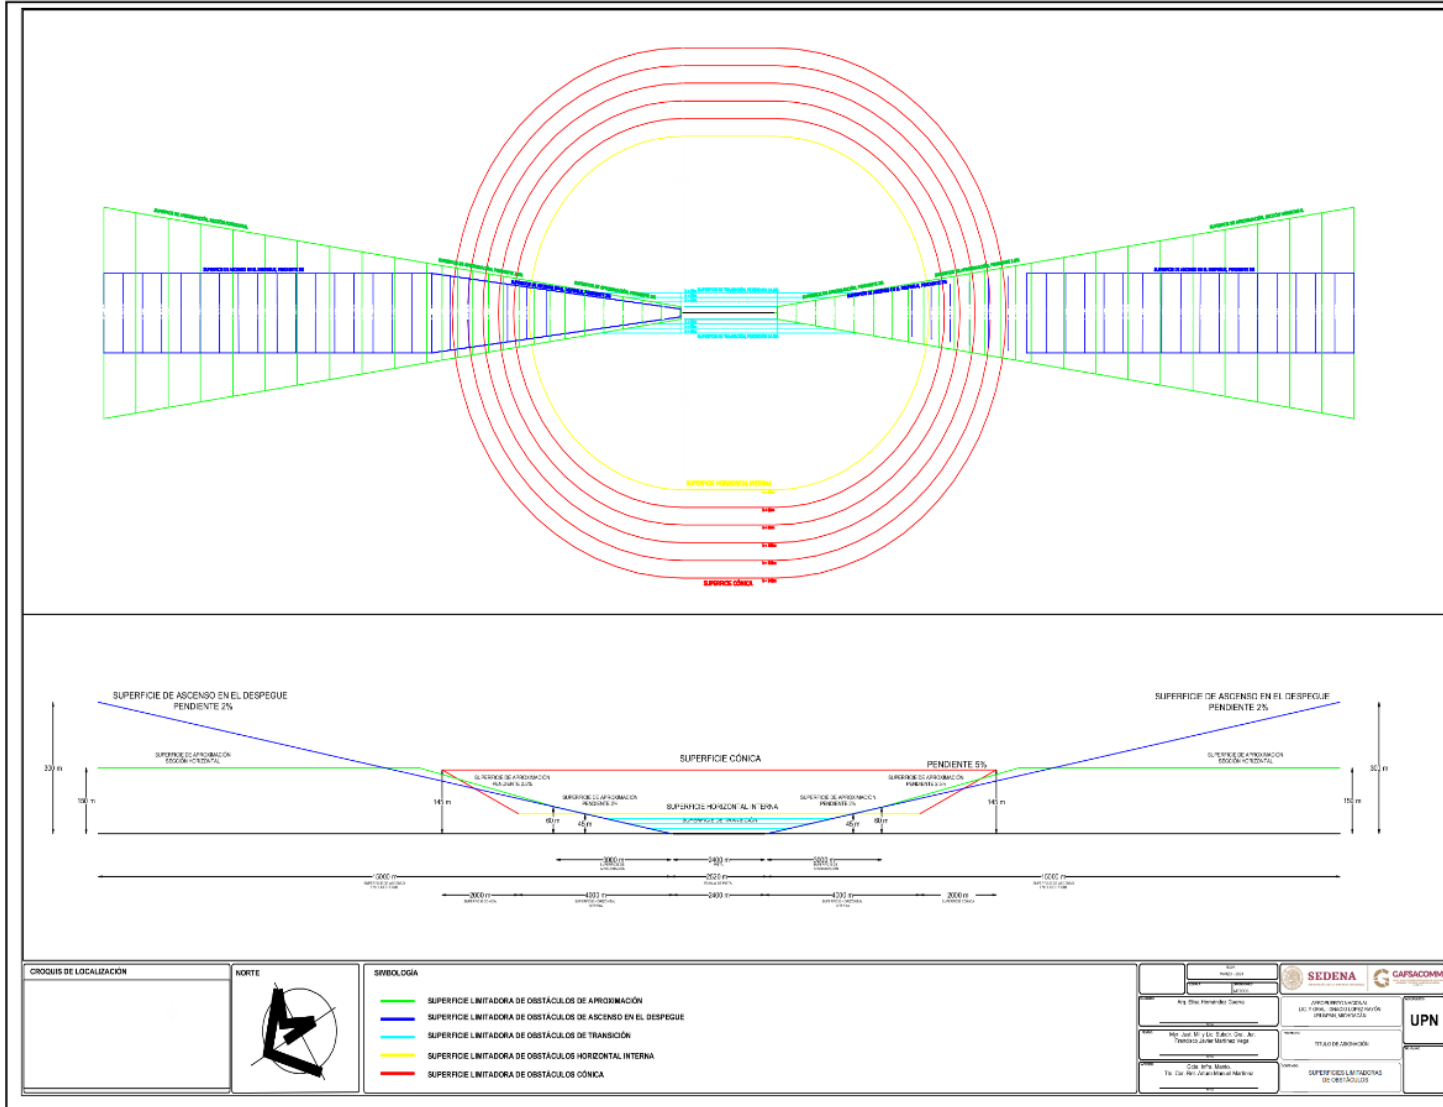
SUPERFICIE HORIZONTAL INTERNA

SUPERFICIE CÓNICA

SUPERFICIE DE ASCENSO EN EL DESPEGUE
PENDIENTE 2%

SUPERFICIE DE ASCENSO EN EL DESPEGUE
PENDIENTE 2%

SUPERFICIE DE APROXIMACIÓN
SECCIÓN HORIZONTAL

SUPERFICIE DE APROXIMACIÓN
SECCIÓN HORIZONTAL

SUPERFICIE CÓNICA

PENDIENTE 5%

SUPERFICIE HORIZONTAL INTERNA

SUPERFICIE DE APROXIMACIÓN
PENDIENTE 2%

SUPERFICIE DE APROXIMACIÓN
PENDIENTE 2%

300 m

300 m

150 m

150 m

145 m

145 m

60 m

60 m

45 m

45 m

3000 m

2400 m

3000 m

15000 m

2520 m

15000 m

2000 m

4000 m

2400 m

4000 m

2000 m

CROQUIS DE LOCALIZACIÓN

NORTE

SIMBOLOGÍA

SUPERFICIE LIMITADORA DE OBSTÁCULOS DE APROXIMACIÓN

SUPERFICIE LIMITADORA DE OBSTÁCULOS DE ASCENSO EN EL DESPEGUE

SUPERFICIE LIMITADORA DE OBSTÁCULOS DE TRANSICIÓN

SUPERFICIE LIMITADORA DE OBSTÁCULOS HORIZONTAL INTERNA

SUPERFICIE LIMITADORA DE OBSTÁCULOS CÓNICA

SEDENA

GAFSACOMM

UPN

Arq. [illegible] Hernández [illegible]

Mtro. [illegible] Francisco Javier Martínez Vega

Cdte. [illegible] Tte. Cor. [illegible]

SUPERFICIES LIMITADORAS DE OBSTÁCULOS